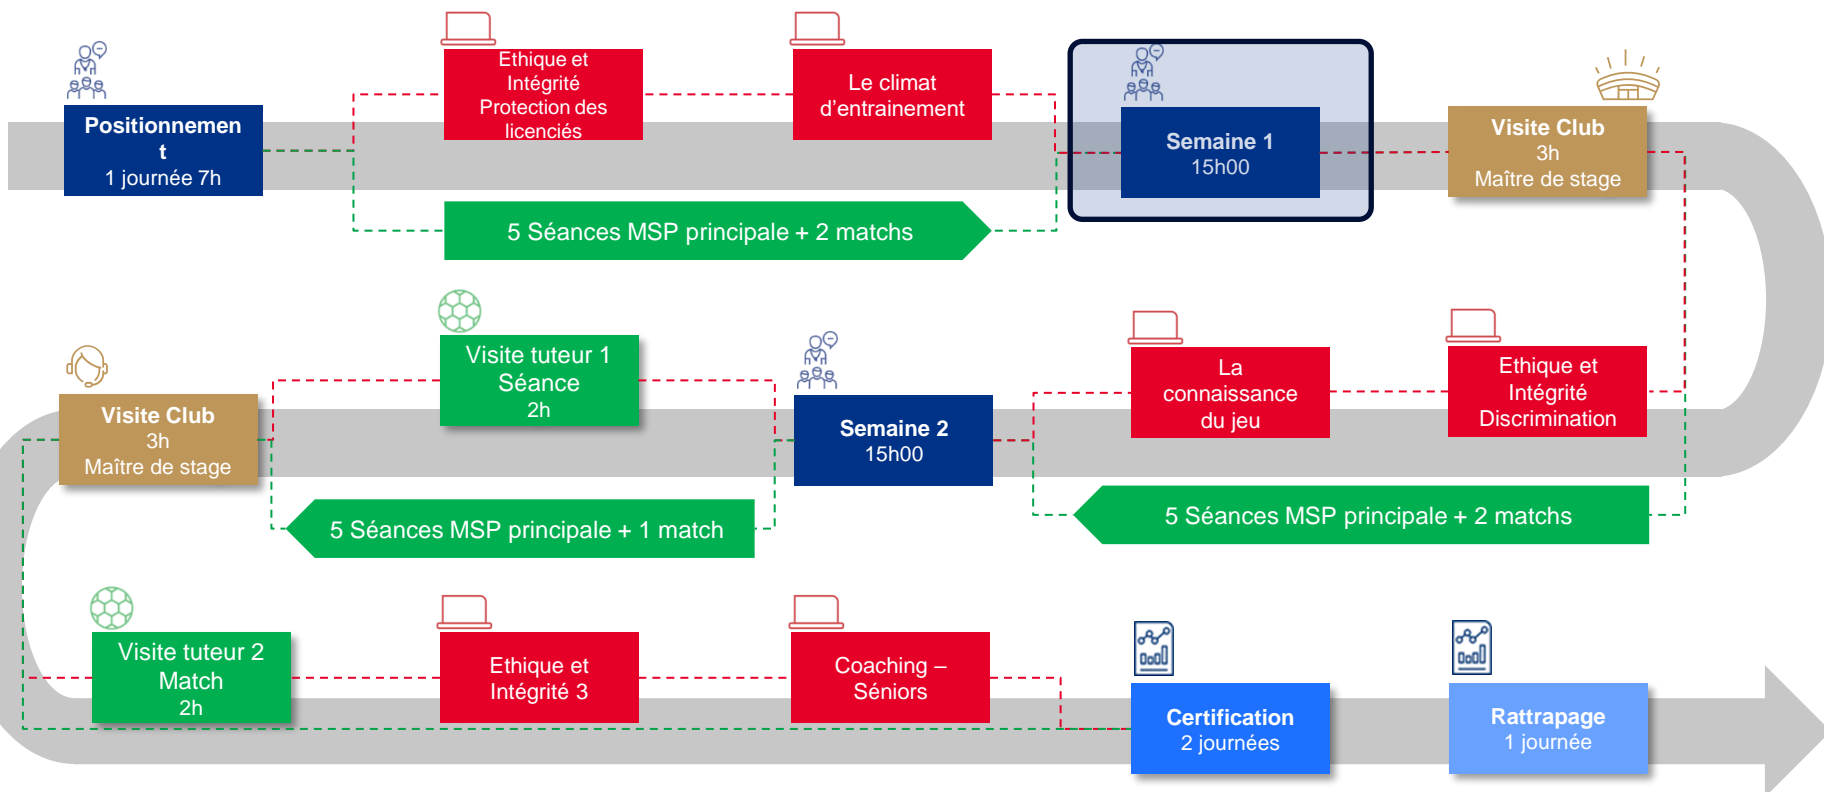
Positionnement
1 journée 7h

Ethique et Intégrité Protection des licenciés

Le climat d'entrainement

Semaine 1
15h00

Visite Club
3h
Maître de stage

5 Séances MSP principale + 2 matchs

Visite Club
3h
Maître de stage

Visite tuteur 1
Séance
2h

Semaine 2
15h00

La connaissance du jeu

Ethique et Intégrité Discrimination

5 Séances MSP principale + 1 match

5 Séances MSP principale + 2 matchs

Visite tuteur 2
Match
2h

Ethique et Intégrité 3

Coaching – Séniors

Certification
2 journées

Rattrapage
1 journée